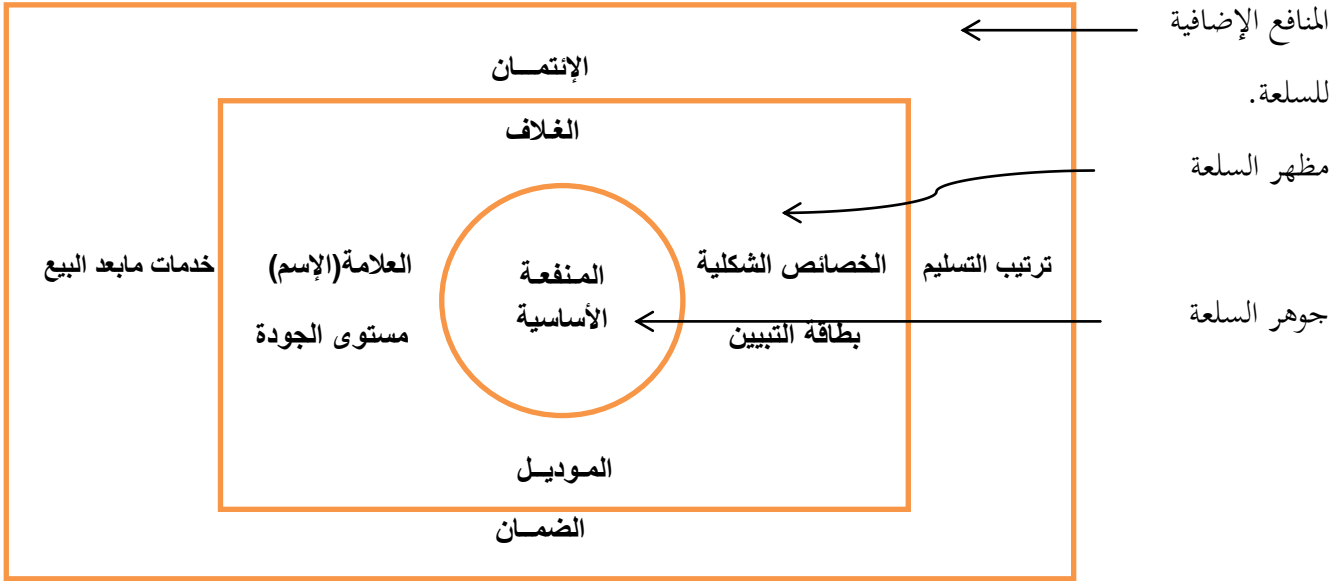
المنافع الإضافية للسلعة.

مظهر السلعة

جوهر السلعة

الإئتمــان

الغلاف

ترتيب التسليم

الخصائص الشكلية

بطاقة التبيين

المنفعة الأساسية

العلامة(الإسم)

مستوى الجودة

خدمات مابعد البيع

المـوديـل

الضمــان